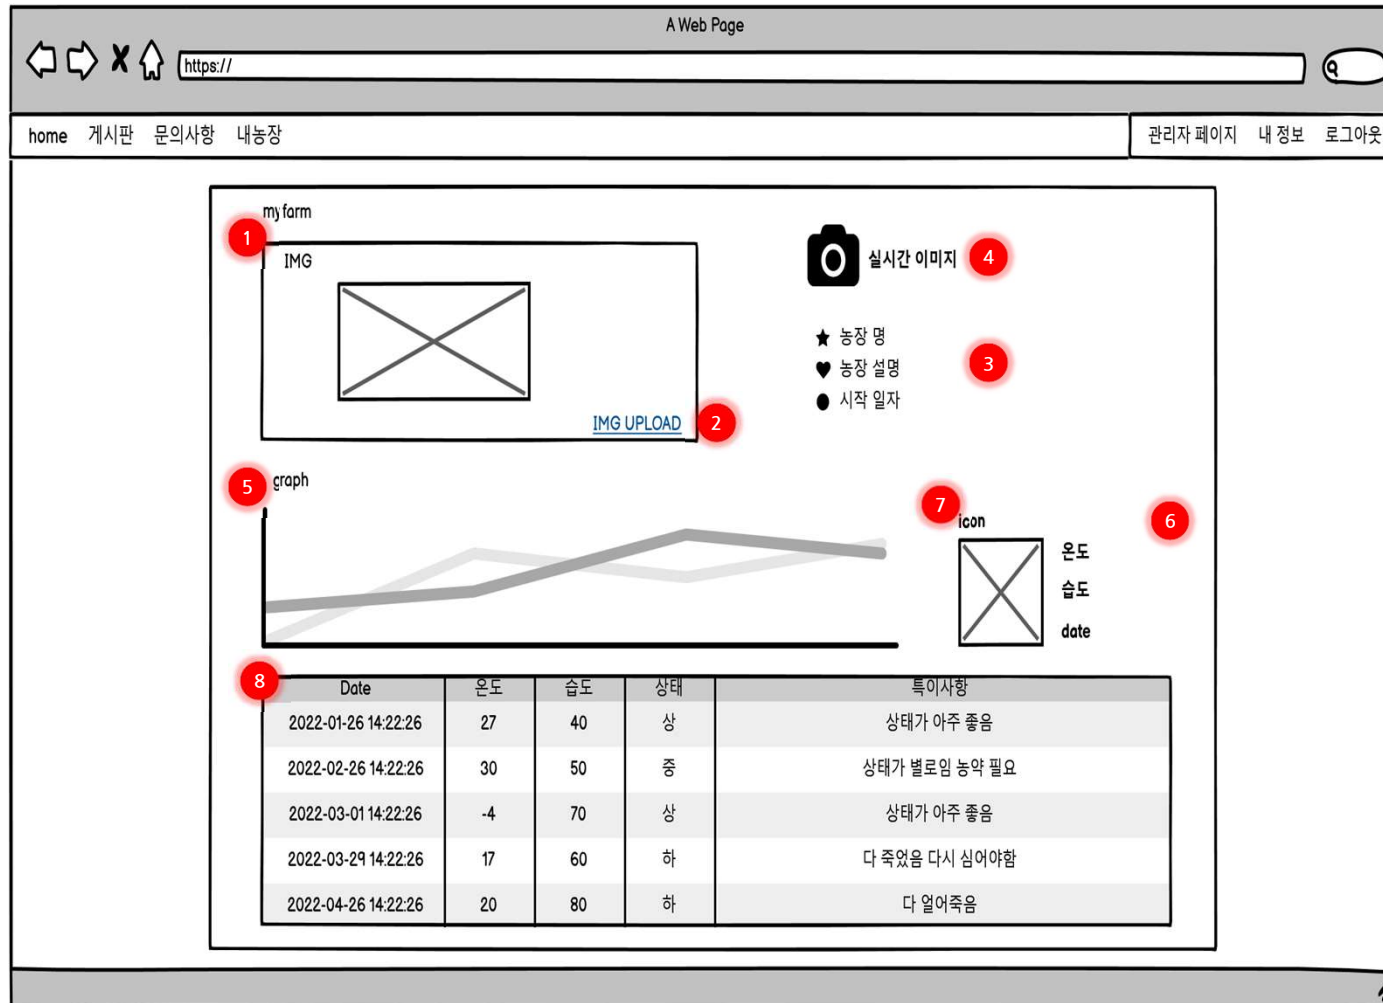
A Web Page

https://

home 게시판 문의사항 내농장

관리자 페이지 내 정보 로그아웃

my farm

1

IMG

IMG UPLOAD

2

실시간 이미지

4

농장 명
농장 설명
시작 일자

3

5

graph

7

icon

6

온도
습도
date

8

| Date | 온도 | 습도 | 상태 | 특이사항 |
|---|---|---|---|---|
| 2022-01-26 14:22:26 | 27 | 40 | 상 | 상태가 아주 좋음 |
| 2022-02-26 14:22:26 | 30 | 50 | 중 | 상태가 별로임 농약 필요 |
| 2022-03-01 14:22:26 | -4 | 70 | 상 | 상태가 아주 좋음 |
| 2022-03-29 14:22:26 | 17 | 60 | 하 | 다 죽었음 다시 심어야함 |
| 2022-04-26 14:22:26 | 20 | 80 | 하 | 다 얼어죽음 |